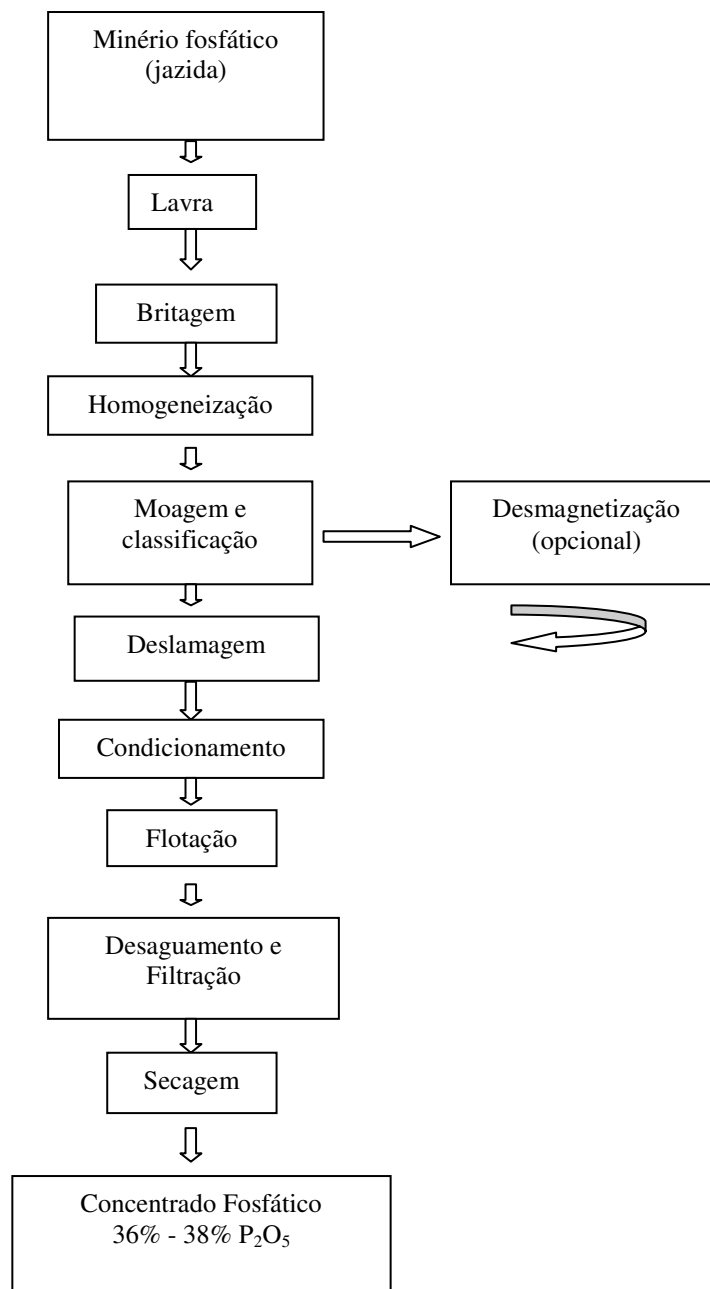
Minério fosfático
(jazida)

Lavra

Britagem

Homogeneização

Moagem e
classificação

Desmagnetização
(opcional)

Deslamagem

Condicionamento

Flotação

Desaguamento e
Filtração

Secagem

Concentrado Fosfático
36% - 38% $P_2O_5$